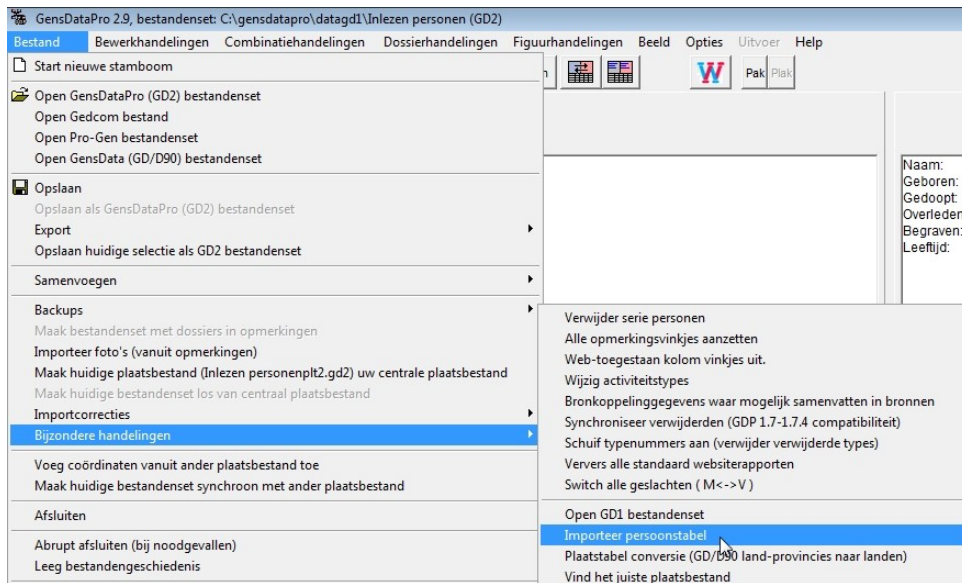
GensDataPro 2.9, bestandenset: C:\gensdatapro\datagd1\Inlezen personen (GD2)

Bestand Bewerkhandelingen Combinatiehandelingen Dossierhandelingen Figuurhandelingen Beeld Opties Uitvoer Help

Start nieuwe stamboom

Open GensDataPro (GD2) bestandenset
Open Gedcom bestand
Open Pro-Gen bestandenset
Open GensData (GD/D90) bestandenset

Opslaan
Opslaan als GensDataPro (GD2) bestandenset
Export
Opslaan huidige selectie als GD2 bestandenset

Samenvoegen

Backups
Maak bestandenset met dossiers in opmerkingen
Importeer foto's (vanuit opmerkingen)
Maak huidige plaatsbestand (Inlezen personenplt2.gd2) uw centrale plaatsbestand
Maak huidige bestandenset los van centraal plaatsbestand
Importcorrecties
Bijzondere handelingen

Voeg coördinaten vanuit ander plaatsbestand toe
Maak huidige bestandenset synchroon met ander plaatsbestand

Afsluiten

Abrupt afsluiten (bij noodgevallen)
Leeg bestandengeschiedenis

Pak Plak

Naam:
Geboren:
Gedoopt:
Overleden
Begraven:
Leeftijd:

Verwijder serie personen
Alle opmerkingsvinkjes aanzetten
Web-toegestaan kolom vinkjes uit.
Wijzig activiteitstypes
Bronkoppelinggegevens waar mogelijk samenvatten in bronnen
Synchroniseer verwijderden (GDP 1.7-1.7.4 compatibiliteit)
Schuif typenummers aan (verwijder verwijderde types)
Ververs alle standaard websiterapporten
Switch alle geslachten ( M<->V )

Open GD1 bestandenset
Importeer persoonstabel
Plaatstabel conversie (GD/D90 land-provincies naar landen)
Vind het juiste plaatsbestand